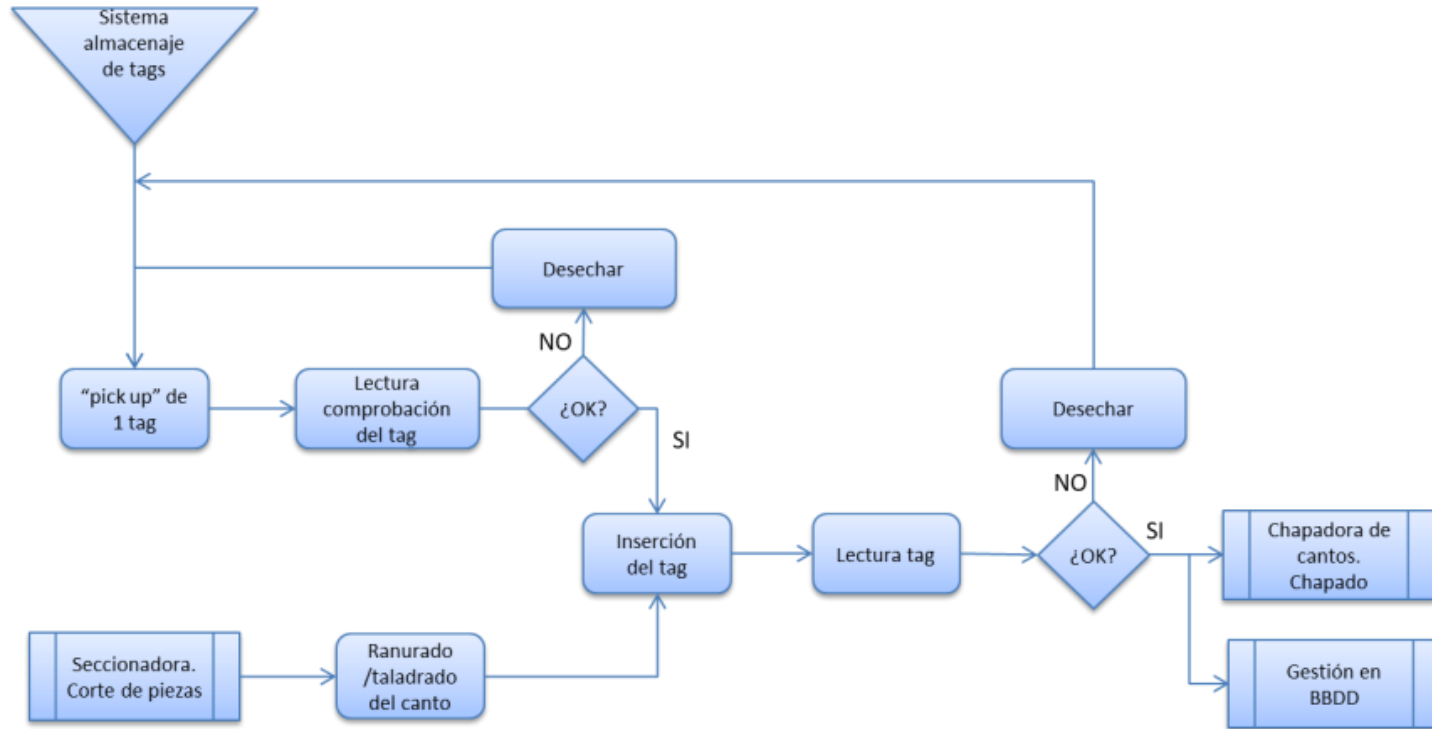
Sistema almacenaje de tags

Desechar

NO

"pick up" de 1 tag

Lectura comprobación del tag

¿OK?

SI

Desechar

NO

Inserción del tag

Lectura tag

¿OK?

SI

Chapadora de cantos. Chapado

Gestión en BBDD

Seccionadora. Corte de piezas

Ranurado /taladrado del canto